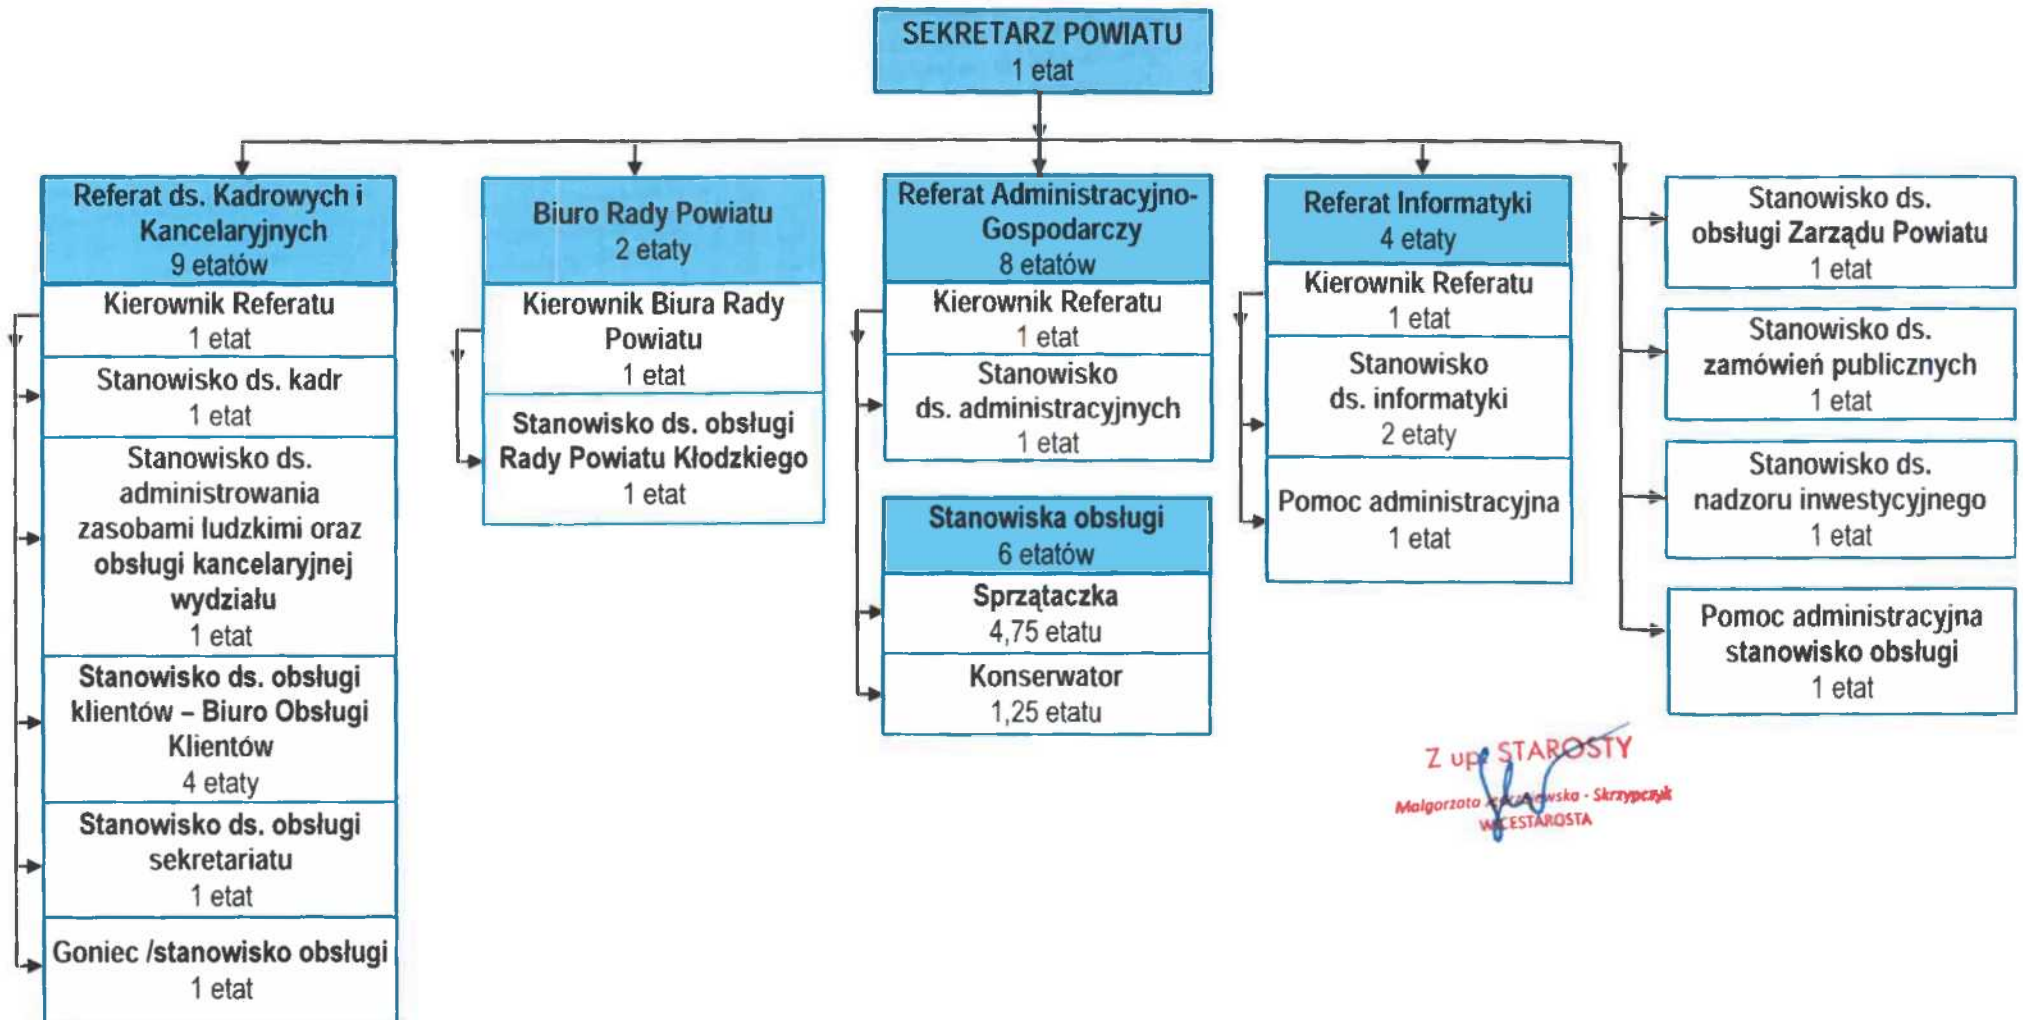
SEKRETARZ POWIATU
1 etat

Referat ds. Kadrowych i Kancelaryjnych
9 etatów

Kierownik Referatu
1 etat

Stanowisko ds. kadr
1 etat

Stanowisko ds. administrowania zasobami ludzkimi oraz obsługi kancelaryjnej wydziału
1 etat

Stanowisko ds. obsługi klientów – Biuro Obsługi Klientów
4 etaty

Stanowisko ds. obsługi sekretariatu
1 etat

Goniec /stanowisko obsługi
1 etat

Biuro Rady Powiatu
2 etaty

Kierownik Biura Rady Powiatu
1 etat

Stanowisko ds. obsługi Rady Powiatu Kłodzkiego
1 etat

Referat Administracyjno-Gospodarczy
8 etatów

Kierownik Referatu
1 etat

Stanowisko ds. administracyjnych
1 etat

Stanowiska obsługi
6 etatów

Sprzątaczka
4,75 etatu

Konserwator
1,25 etatu

Referat Informatyki
4 etaty

Kierownik Referatu
1 etat

Stanowisko ds. informatyki
2 etaty

Pomoc administracyjna
1 etat

Stanowisko ds. obsługi Zarządu Powiatu
1 etat

Stanowisko ds. zamówień publicznych
1 etat

Stanowisko ds. nadzoru inwestycyjnego
1 etat

Pomoc administracyjna stanowisko obsługi
1 etat

Z up. STAROSTY
Małgorzata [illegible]wska - Skrzypczyk
WICESTAROSTA